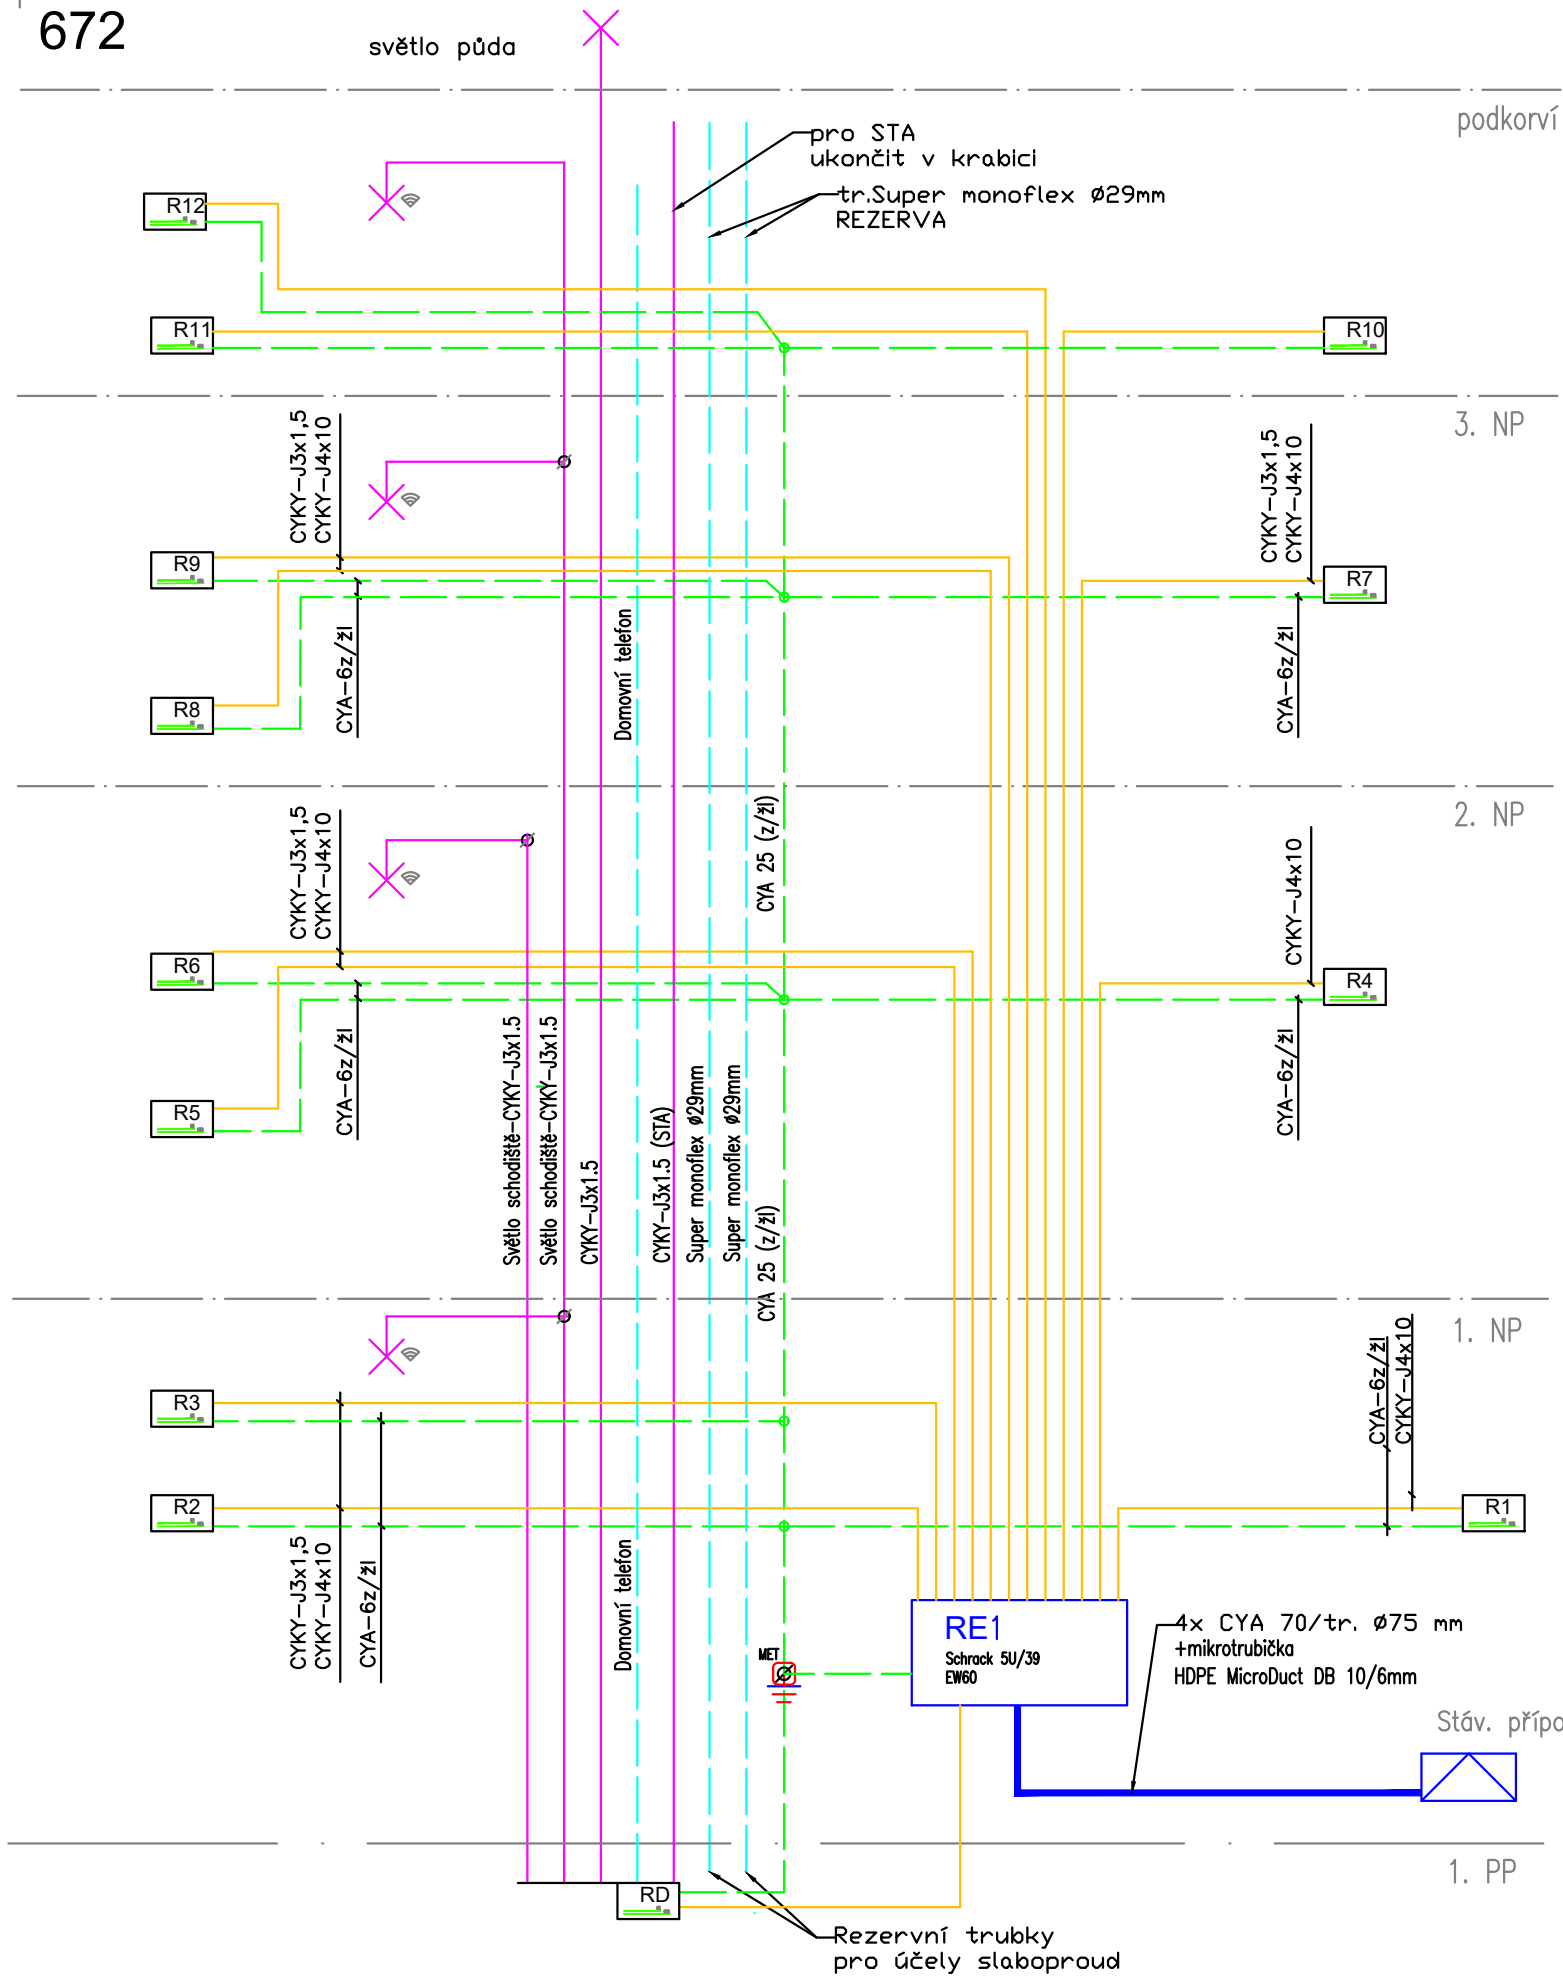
672

světlo půda

podkroví

pro STA
ukončit v krabici

tr.Super monoflex ø29mm
REZERVA

R12

R11

R10

3. NP

CYKY-J3x1,5
CYKY-J4x10

CYKY-J3x1,5
CYKY-J4x10

R9

R7

R8

CYA-6z/žl

CYA-6z/žl

Domovní telefon

2. NP

CYKY-J3x1,5
CYKY-J4x10

CYKY-J4x10

CYA 25 (z/žl)

R6

R4

R5

CYA-6z/žl

CYA-6z/žl

Světlo schodiště-CYKY-J3x1.5

Světlo schodiště-CYKY-J3x1.5

CYKY-J3x1.5

CYKY-J3x1.5 (STA)

Super monoflex ø29mm

Super monoflex ø29mm

CYA 25 (z/žl)

1. NP

CYA-6z/žl
CYKY-J4x10

R3

R2

R1

CYKY-J3x1,5
CYKY-J4x10

CYA-6z/žl

Domovní telefon

MET

RE1
Schrack 5U/39
EW60

4x CYA 70/tr. ø75 mm
+mikrotrubička
HDPE MicroDuct DB 10/6mm

Stáv. přípo

1. PP

RD

Rezervní trubky
pro účely slaboproud